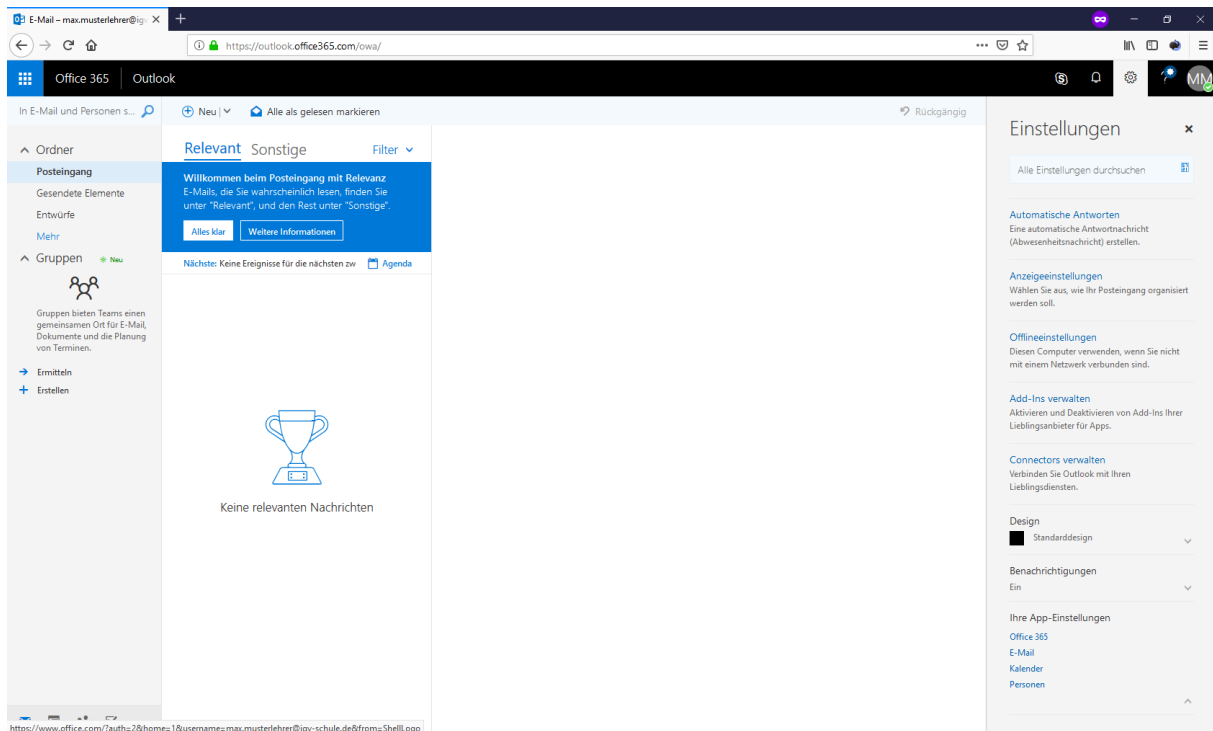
E-Mail – max.musterlehrer@igv

https://outlook.office365.com/owa/

Office 365 Outlook

MM

In E-Mail und Personen s...

Neu | Alle als gelesen markieren

Rückgängig

Ordner
Posteingang
Gesendete Elemente
Entwürfe
Mehr
Gruppen Neu

Gruppen bieten Teams einen gemeinsamen Ort für E-Mail, Dokumente und die Planung von Terminen.

Ermitteln
Erstellen

Relevant Sonstige Filter

Willkommen beim Posteingang mit Relevanz
E-Mails, die Sie wahrscheinlich lesen, finden Sie unter "Relevant", und den Rest unter "Sonstige".

Alles klar Weitere Informationen

Nächste: Keine Ereignisse für die nächsten zw Agenda

Keine relevanten Nachrichten

Einstellungen

Alle Einstellungen durchsuchen

Automatische Antworten
Eine automatische Antwortnachricht (Abwesenheitsnachricht) erstellen.

Anzeigeeinstellungen
Wählen Sie aus, wie Ihr Posteingang organisiert werden soll.

Offlineeinstellungen
Diesen Computer verwenden, wenn Sie nicht mit einem Netzwerk verbunden sind.

Add-Ins verwalten
Aktivieren und Deaktivieren von Add-Ins Ihrer Lieblingsanbieter für Apps.

Connectors verwalten
Verbinden Sie Outlook mit Ihren Lieblingsdiensten.

Design
Standarddesign

Benachrichtigungen
Ein

Ihre App-Einstellungen
Office 365
E-Mail
Kalender
Personen

https://www.office.com/?auth=2&home=1&username=max.musterlehrer@igv-schule.de&from=ShellLogo